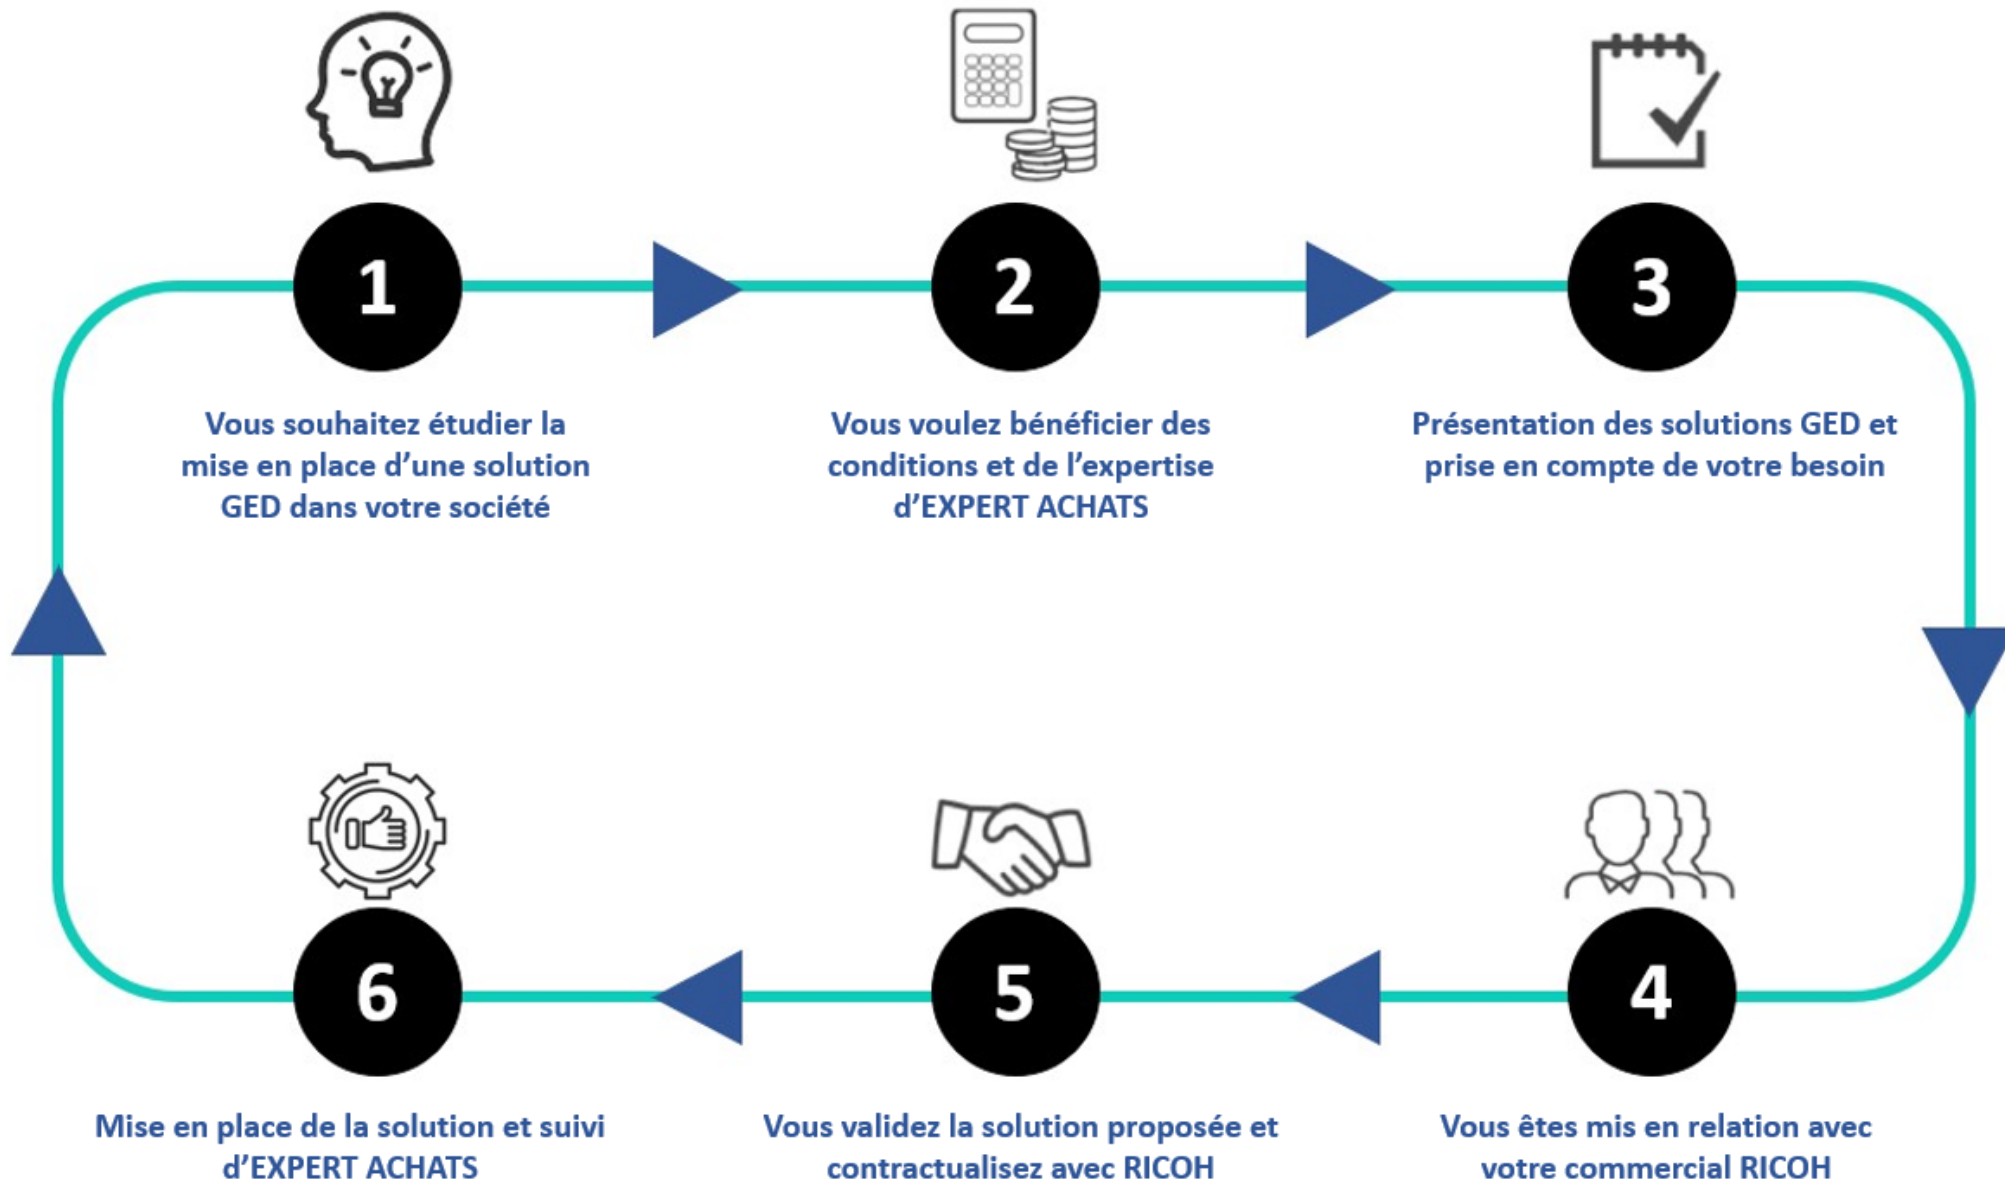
1

Vous souhaitez étudier la mise en place d'une solution GED dans votre société

2

Vous voulez bénéficier des conditions et de l'expertise d'EXPERT ACHATS

3

Présentation des solutions GED et prise en compte de votre besoin

6

Mise en place de la solution et suivi d'EXPERT ACHATS

5

Vous validez la solution proposée et contractualisez avec RICOH

4

Vous êtes mis en relation avec votre commercial RICOH